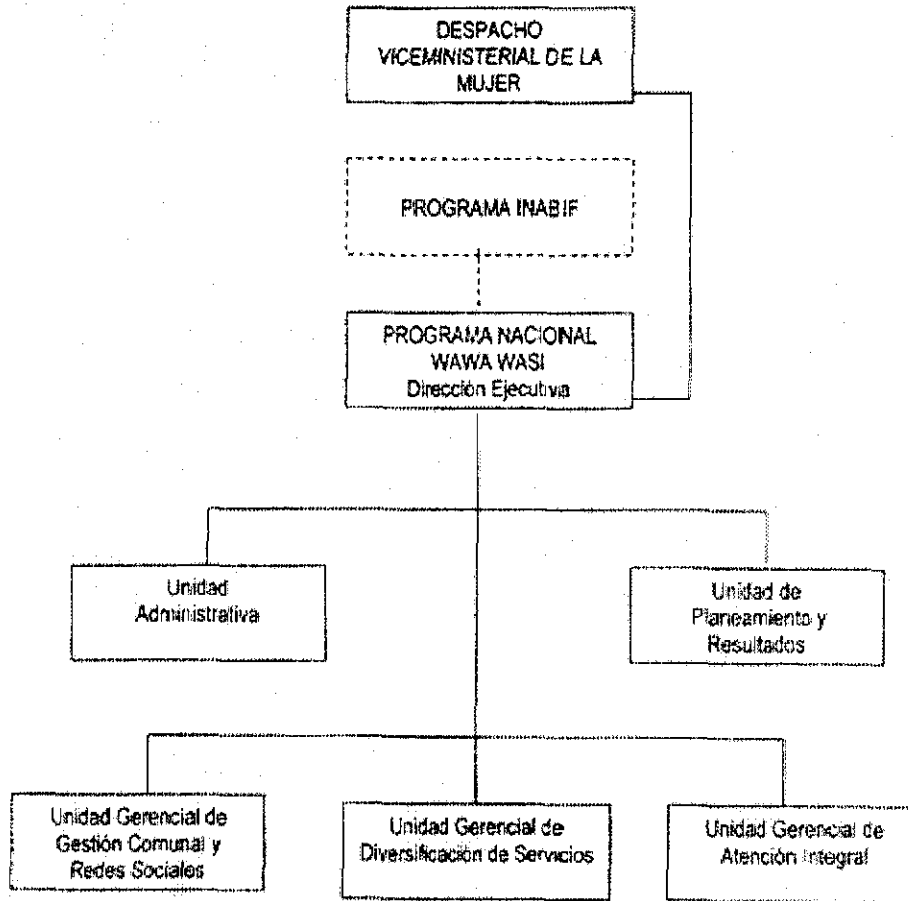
DESPACHO VICEMINISTERIAL DE LA MUJER

PROGRAMA INABIF

PROGRAMA NACIONAL WAWA WASI Dirección Ejecutiva

Unidad Administrativa

Unidad de Planeamiento y Resultados

Unidad Gerencial de Gestión Comunal y Redes Sociales

Unidad Gerencial de Diversificación de Servicios

Unidad Gerencial de Atención Integral